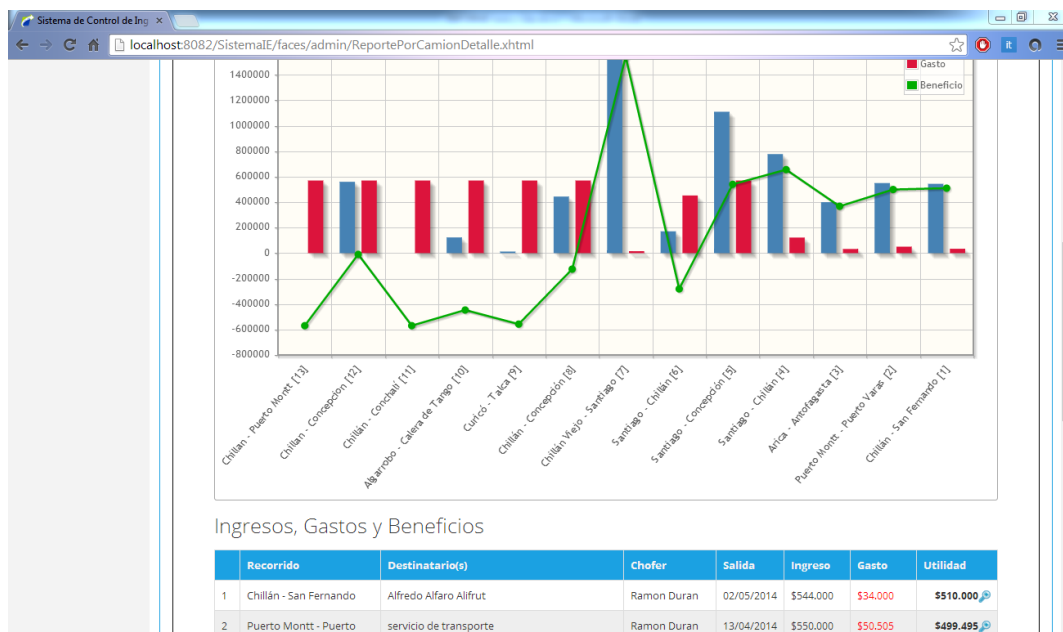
Sistema de Control de Ing ×

localhost:8082/SistemaIE/faces/admin/ReportePorCamionDetalle.xhtml

Gasto
Beneficio

1400000
1200000
1000000
800000
600000
400000
200000
0
-200000
-400000
-600000
-800000

Chillán - Puerto Montt [13]
Chillán - Concepción [12]
Chillán - Conchalí [11]
Algarrobo - Calera de Tango [10]
Curicó - Talca [9]
Chillán - Concepción [8]
Chillán Viejo - Santiago [7]
Santiago - Chillán [6]
Santiago - Concepción [5]
Santiago - Chillán [4]
Arica - Antofagasta [3]
Puerto Montt - Puerto Varas [2]
Chillán - San Fernando [1]

Ingresos, Gastos y Beneficios

| | Recorrido | Destinatario(s) | Chofer | Salida | Ingreso | Gasto | Utilidad |
|---|---|---|---|---|---|---|---|
| 1 | Chillán - San Fernando | Alfredo Alfaro Alifrut | Ramon Duran | 02/05/2014 | $544.000 | $34.000 | $510.000 |
| 2 | Puerto Montt - Puerto | servicio de transporte | Ramon Duran | 13/04/2014 | $550.000 | $50.505 | $499.495 |